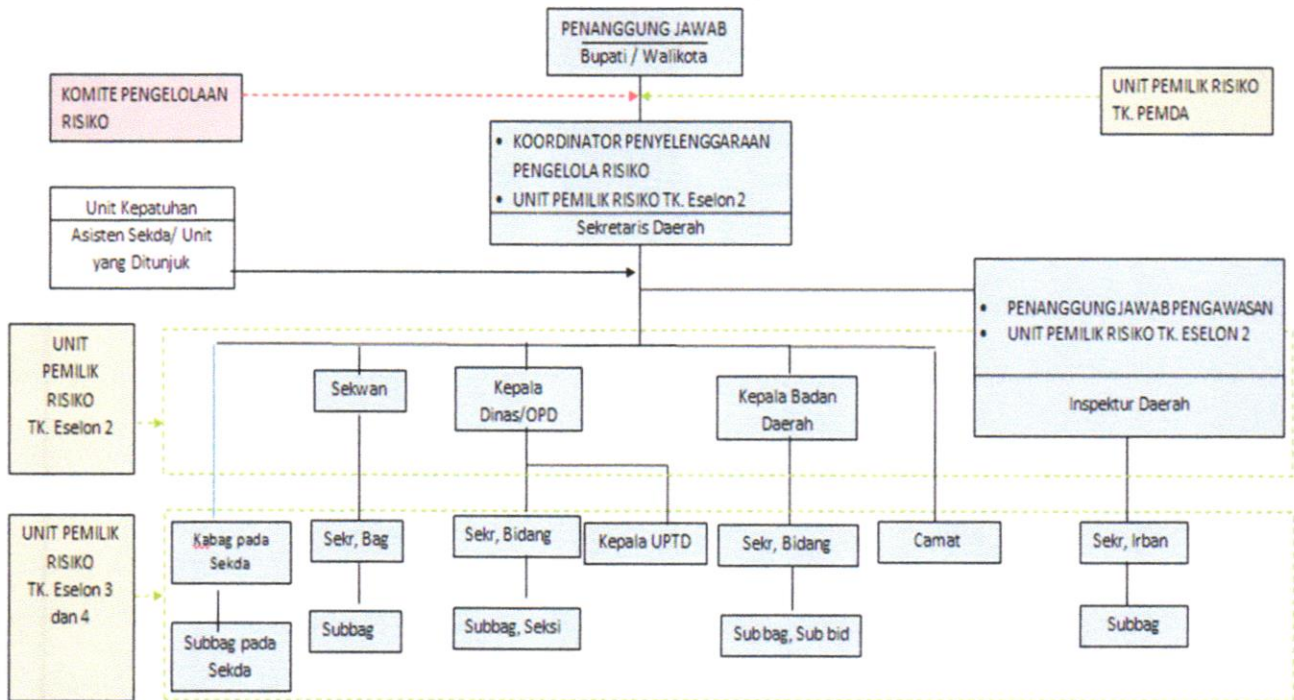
PENANGGUNG JAWAB
Bupati / Walikota

KOMITE PENGELOLAAN RISIKO

UNIT PEMILIK RISIKO TK. PEMDA

• KOORDINATOR PENYELENGGARAAN PENGELOLA RISIKO
• UNIT PEMILIK RISIKO TK. Eselon 2
Sekretaris Daerah

Unit Kepatuhan
Asisten Sekda/ Unit yang Ditunjuk

• PENANGGUNG JAWAB PENGAWASAN
• UNIT PEMILIK RISIKO TK. ESELON 2
Inspektur Daerah

UNIT PEMILIK RISIKO TK. Eselon 2

Sekwan

Kepala Dinas/OPD

Kepala Badan Daerah

UNIT PEMILIK RISIKO TK. Eselon 3 dan 4

Kabag pada Sekda

Sekr, Bag

Sekr, Bidang

Kepala UPTD

Sekr, Bidang

Camat

Sekr, Irban

Subbag pada Sekda

Subbag

Subbag, Seksi

Sub bag, Sub bid

Subbag